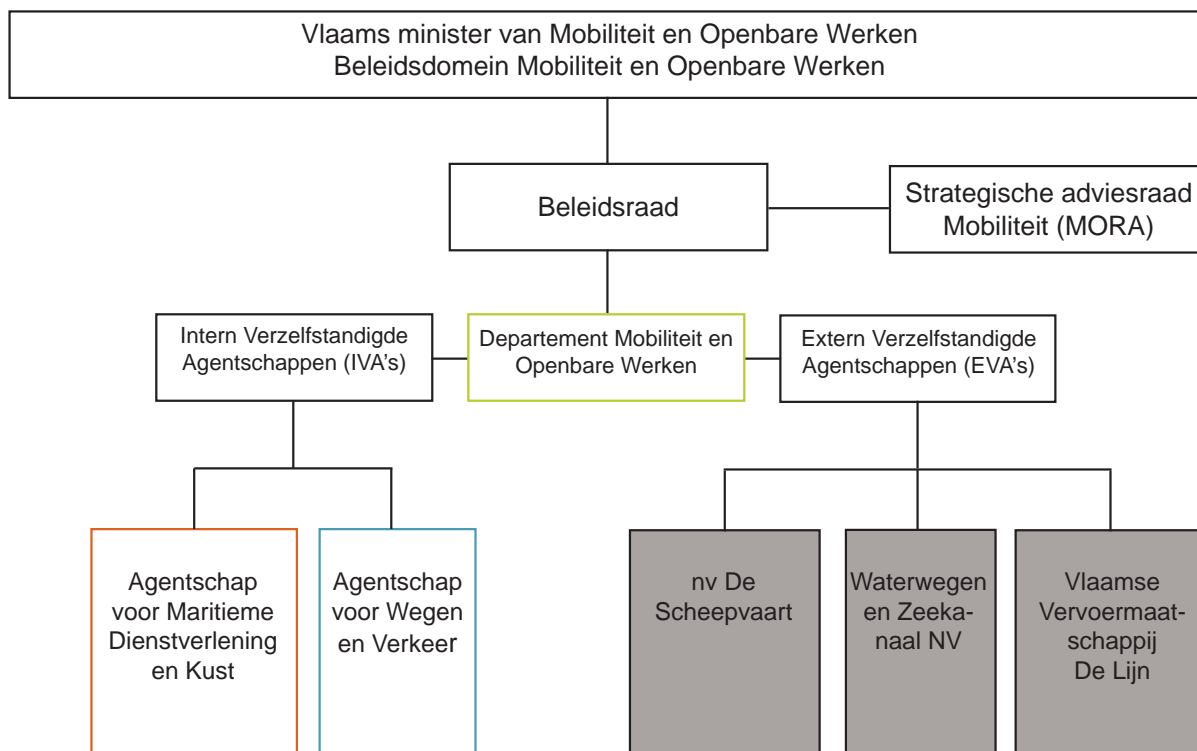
Vlaams minister van Mobiliteit en Openbare Werken
Beleidsdomein Mobiliteit en Openbare Werken

Beleidsraad

Strategische adviesraad Mobiliteit (MORA)

Intern Verzelfstandigde Agentschappen (IVA's)

Departement Mobiliteit en Openbare Werken

Extern Verzelfstandigde Agentschappen (EVA's)

Agentschap voor Maritieme Dienstverlening en Kust

Agentschap voor Wegen en Verkeer

nv De Scheepvaart

Waterwegen en Zeekanaal NV

Vlaamse Vervoermaatschappij De Lijn